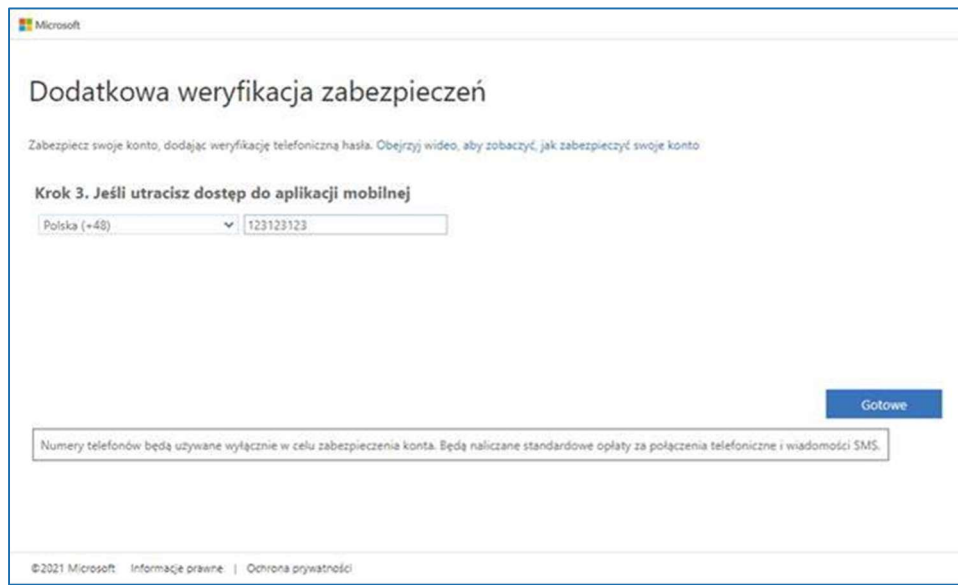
Microsoft

Dodatkowa weryfikacja zabezpieczeń

Zabezpiecz swoje konto, dodając weryfikację telefoniczną hasła. Obejrzyj wideo, aby zobaczyć, jak zabezpieczyć swoje konto

Krok 3. Jeśli utracisz dostęp do aplikacji mobilnej

Polska (+48)

123123123

Gotowe

Numery telefonów będą używane wyłącznie w celu zabezpieczenia konta. Będą naliczane standardowe opłaty za połączenia telefoniczne i wiadomości SMS.

©2021 Microsoft Informacje prawne | Ochrona prywatności